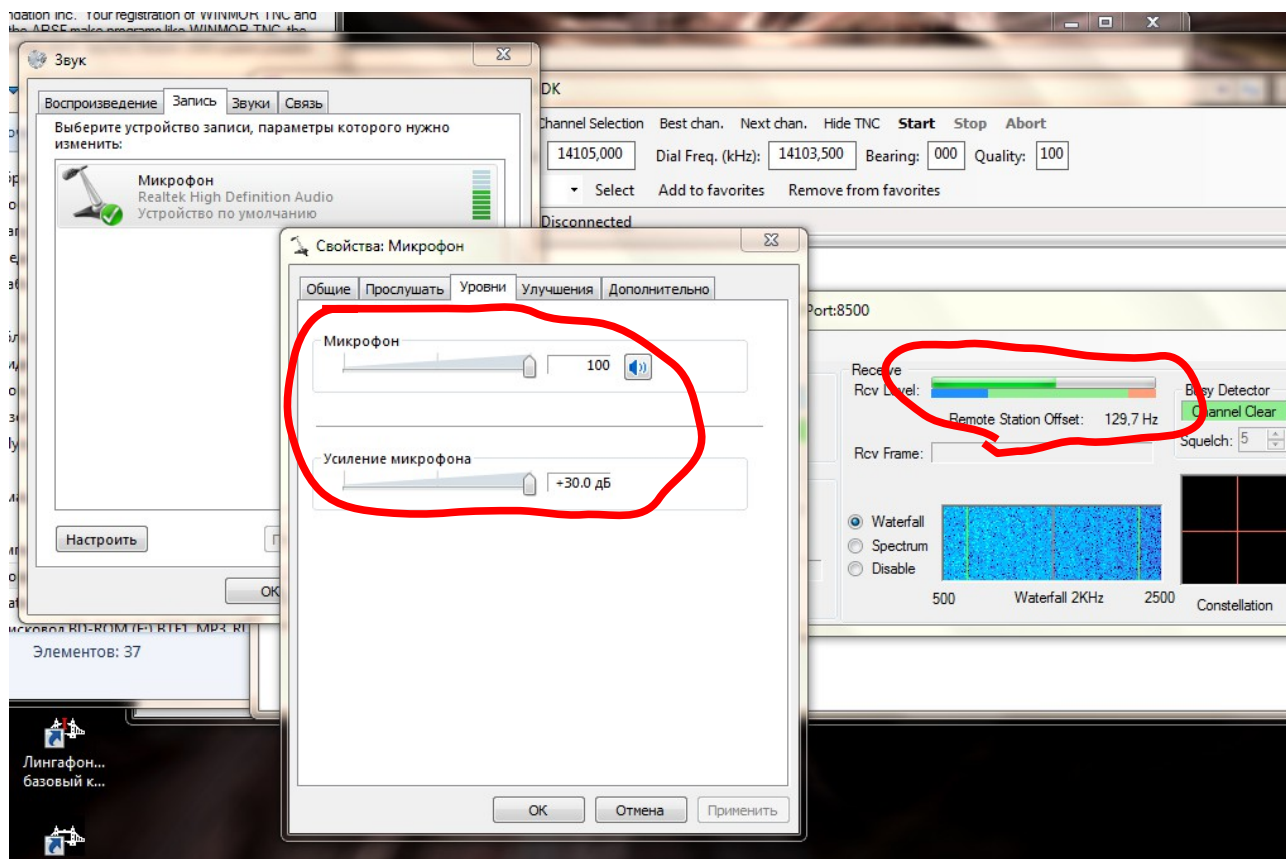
ndation Inc. Your registration of WINMOR TNC and the ARSF make programs like WINMOR TNC, the

Звук

Воспроизведение Запись Звуки Связь

Выберите устройство записи, параметры которого нужно изменить:

Микрофон
Realtek High Definition Audio
Устройство по умолчанию

Настроить

ОК

DK

Channel Selection Best chan. Next chan. Hide TNC Start Stop Abort

14105,000 Dial Freq. (kHz): 14103,500 Bearing: 000 Quality: 100

Select Add to favorites Remove from favorites

Disconnected

Свойства: Микрофон

Общие Прослушать Уровни Улучшения Дополнительно

Микрофон

100

Усиление микрофона

+30.0 дБ

ОК Отмена Применить

Port:8500

Receive
Rcv Level:
Remote Station Offset: 129,7 Hz

Busy Detector
Channel Clear
Squelch: 5

Rcv Frame:

Waterfall
Spectrum
Disable

500 Waterfall 2KHz 2500

Constellation

исковод BD-ROM (E:) BTEL_MP3_RU

Элементов: 37

Лингафон... базовый к...